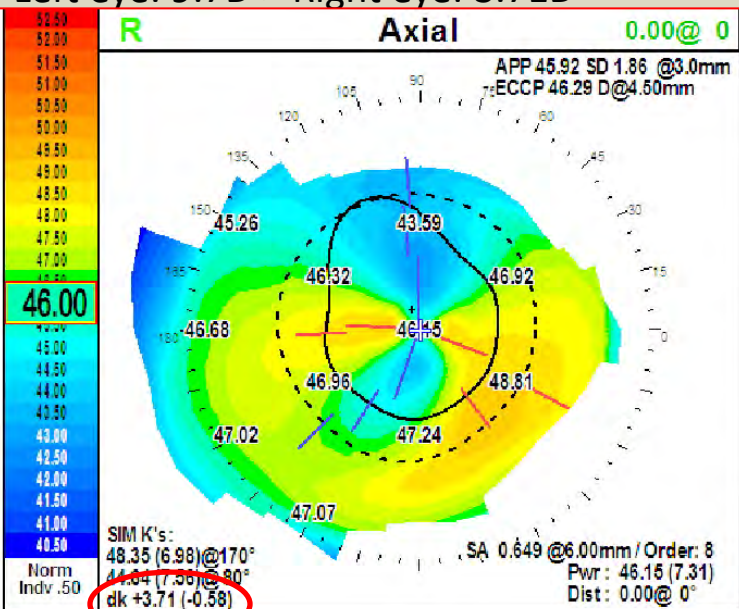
R Axial 0.00@ 0

APP 45.92 SD 1.86 @3.0mm
ECCP 46.29 D@4.50mm

52.50
52.00
51.50
51.00
50.50
50.00
49.50
49.00
48.50
48.00
47.50
47.00
46.00
45.00
44.50
44.00
43.50
43.00
42.50
42.00
41.50
41.00
40.50
Norm
Indv .50

90
105
75
120
60
135
45
150
30
165
15
180
0

45.26
43.59
46.32
46.92
46.68
46.15
46.96
48.81
47.02
47.24
47.07

SIM K's:
48.35 (6.98)@170°
44.64 (7.56)@80°
dk +3.71 (-0.58)

SA 0.649 @6.00mm / Order: 8
Pwr: 46.15 (7.31)
Dist: 0.00@ 0°